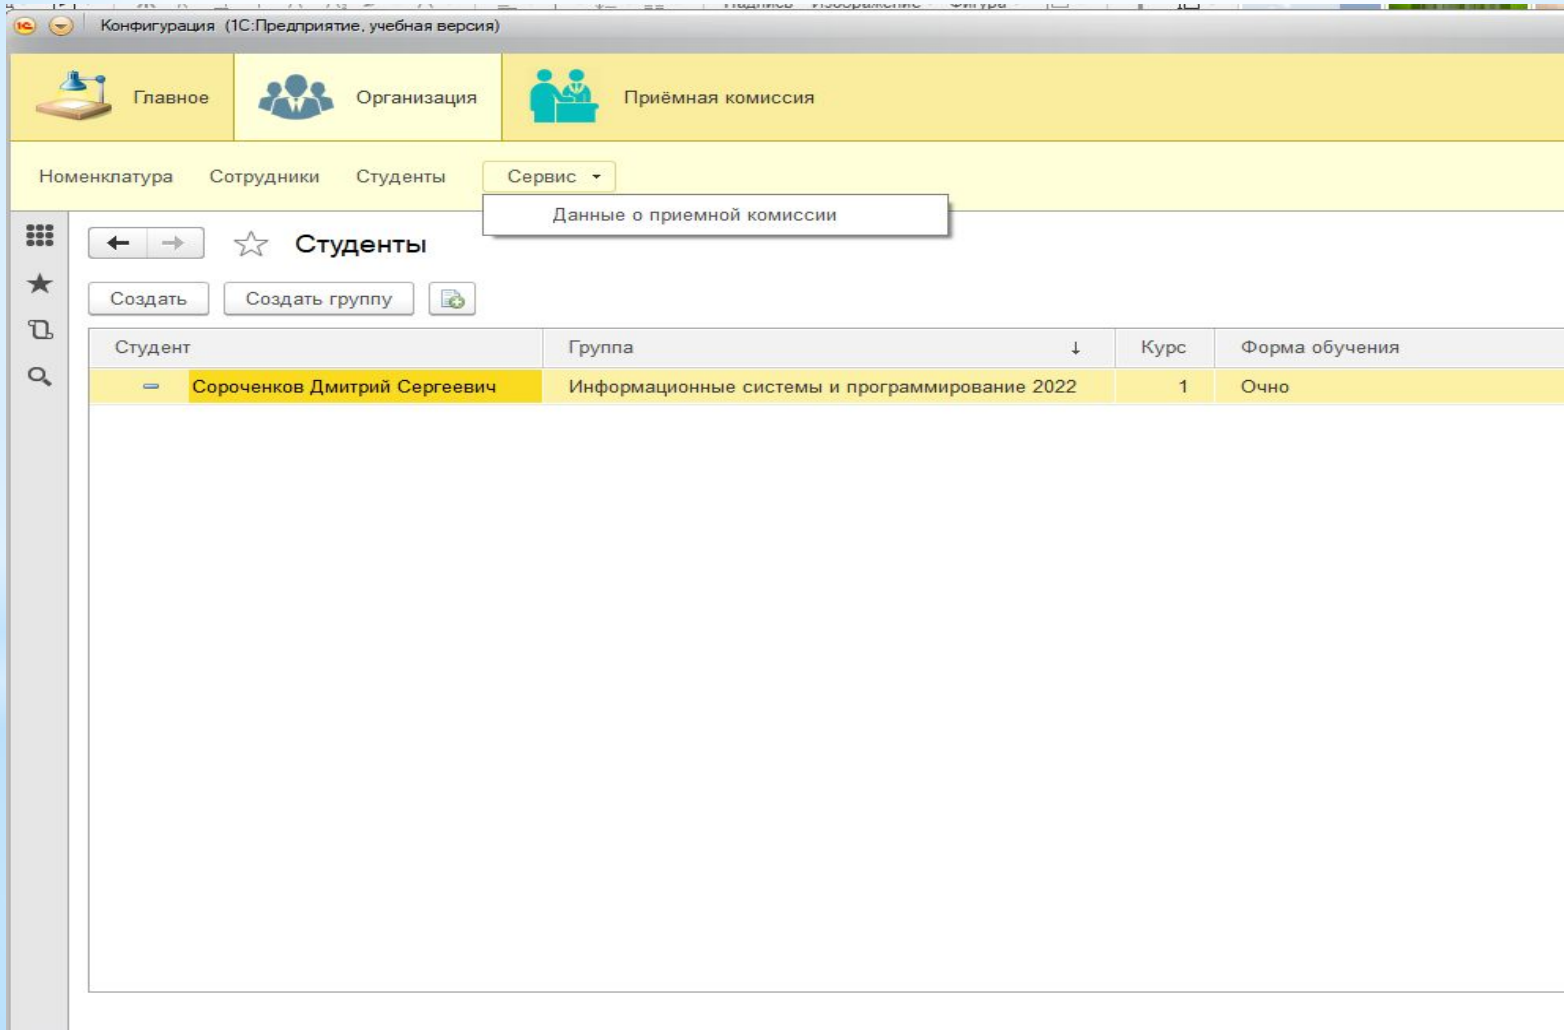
Конфигурация (1С:Предприятие, учебная версия)

Главное Организация Приёмная комиссия

Номенклатура Сотрудники Студенты Сервис

Данные о приемной комиссии

Студенты

Создать Создать группу

| Студент | Группа ↓ | Курс | Форма обучения |
|---|---|---|---|
| Сороченков Дмитрий Сергеевич | Информационные системы и программирование 2022 | 1 | Очно |